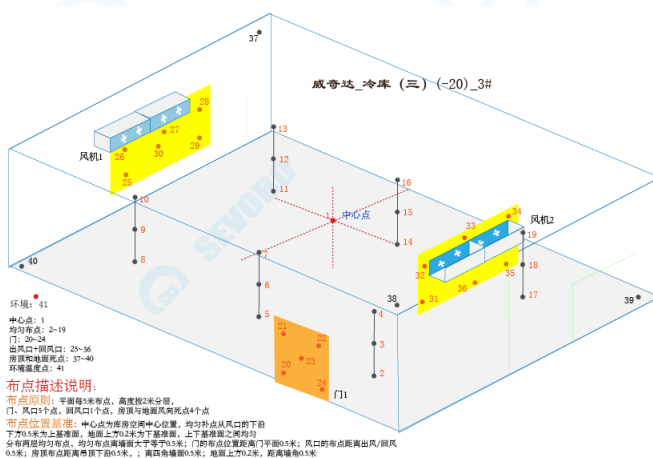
威奇达_冷库（三）（-20）_3#

37

风机1

26 27 28 30 29 25

13 12 11

16 15 14

中心点

10 9 8

33 34 风机2 32 19 18 35 36 31 17

40

7 6 5

38 4 3 2

39

21 22 20 23 24 门1

环境：41

中心点：1
均匀布点：2~19
门：20~24
出风口+回风口：25~36
房顶和地面死点：37~40
环境温度点：41

布点描述说明：
布点原则：平面每5米布点，高度按2米分层，门、风口5个点，回风口1个点，房顶与地面风网死点4个点
布点位置标准：中心点为库房空间中心位置，均匀补点从风口的下沿下方0.5米为上基准面，地面上方0.2米为下基准面，上下基准面之间均匀分布两层均匀布点，均匀布点离墙面大于等于0.5米；门的布点位置距离门平面0.5米；风口的布点距离出风/回风0.5米；房顶布点距离吊顶下沿0.5米，；离四角墙面0.5米；地面上方0.2米，距离墙角0.5米